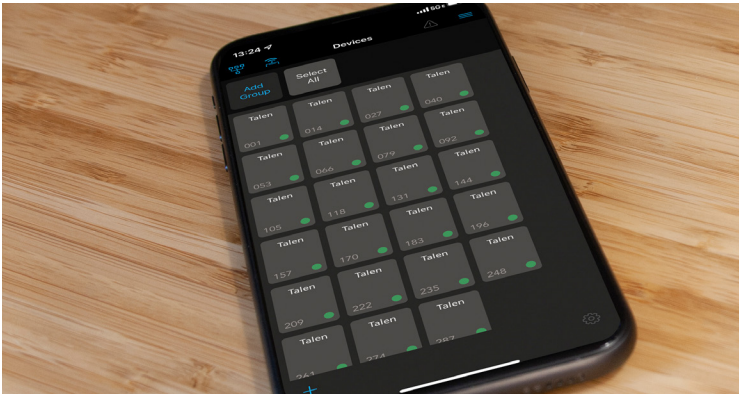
13:24

Devices

Add Group

Select All

Talen

027

Talen

040

Talen

001

Talen

014

Talen

079

Talen

092

Talen

053

Talen

066

Talen

131

Talen

144

Talen

105

Talen

118

Talen

183

Talen

196

Talen

157

Talen

170

Talen

235

Talen

248

Talen

209

Talen

222

Talen

287

Talen

261

Talen

274